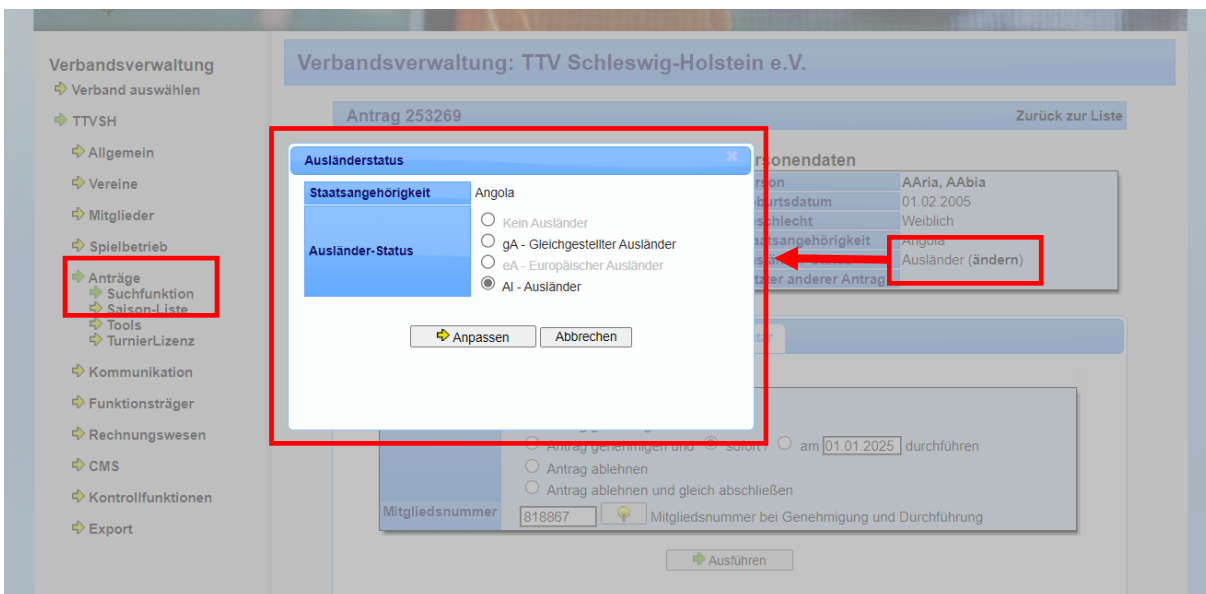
Verbandsverwaltung
Verband auswählen
TTVSH
Allgemein
Vereine
Mitglieder
Spielbetrieb
Anträge
Suchfunktion
Saison-Liste
Tools
TurnierLizenz
Kommunikation
Funktionsträger
Rechnungswesen
CMS
Kontrollfunktionen
Export

Verbandsverwaltung: TTV Schleswig-Holstein e.V.

Antrag 253269
Zurück zur Liste

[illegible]rsonendaten

| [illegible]rson | AAria, AAbia |
|---|---|
| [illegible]burtsdatum | 01.02.2005 |
| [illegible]schlecht | Weiblich |
| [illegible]aatsangehörigkeit | Angola |
| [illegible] | Ausländer (ändern) |
| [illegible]tzer anderer Antrag | |

Ausländerstatus

| Staatsangehörigkeit | Angola |
|---|---|
| Ausländer-Status | Kein Ausländer<br>gA - Gleichgestellter Ausländer<br>eA - Europäischer Ausländer<br>AI - Ausländer |

Anpassen
Abbrechen

Antrag genehmigen und sofort? am 01.01.2025 durchführen
Antrag ablehnen
Antrag ablehnen und gleich abschließen
Mitgliedsnummer 818867 Mitgliedsnummer bei Genehmigung und Durchführung

Ausführen